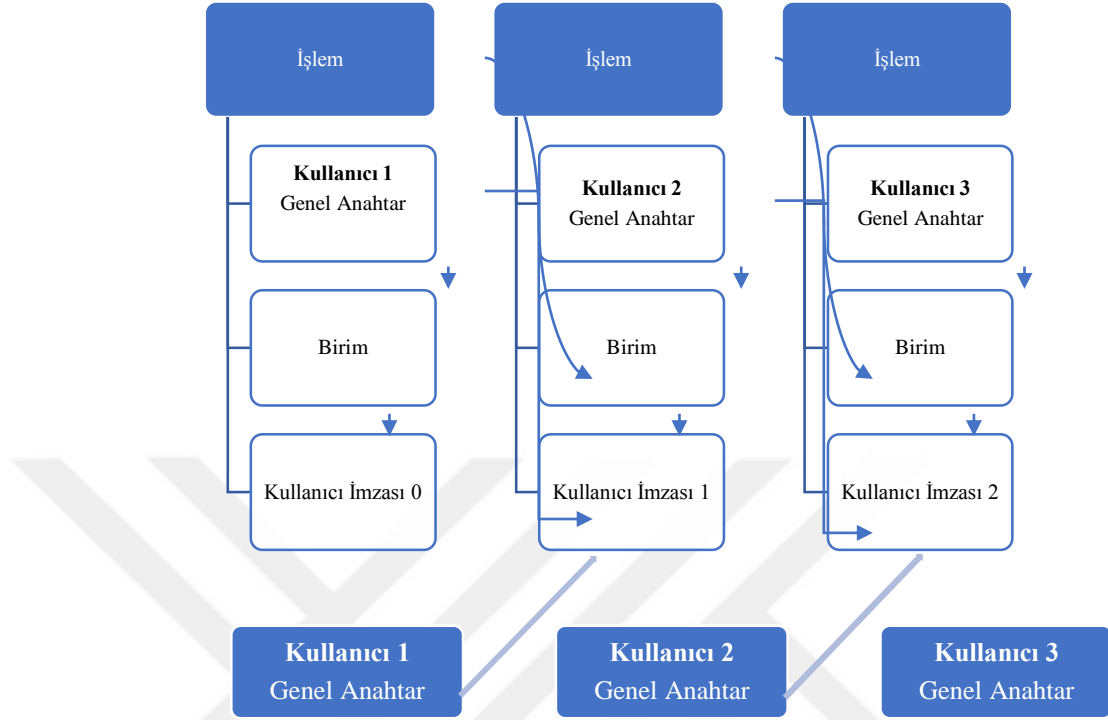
İşlem

İşlem

İşlem

**Kullanıcı 1**
Genel Anahtar

**Kullanıcı 2**
Genel Anahtar

**Kullanıcı 3**
Genel Anahtar

Birim

Birim

Birim

Kullanıcı İmzası 0

Kullanıcı İmzası 1

Kullanıcı İmzası 2

**Kullanıcı 1**
Genel Anahtar

**Kullanıcı 2**
Genel Anahtar

**Kullanıcı 3**
Genel Anahtar